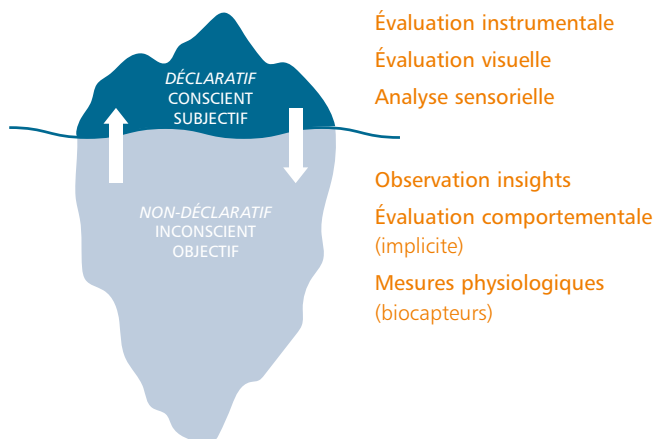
DÉCLARATIF
CONSCIENT
SUBJECTIF

NON-DÉCLARATIF
INCONSCIENT
OBJECTIF

Évaluation instrumentale
Évaluation visuelle
Analyse sensorielle

Observation insights
Évaluation comportementale (implicite)
Mesures physiologiques (biocapteurs)